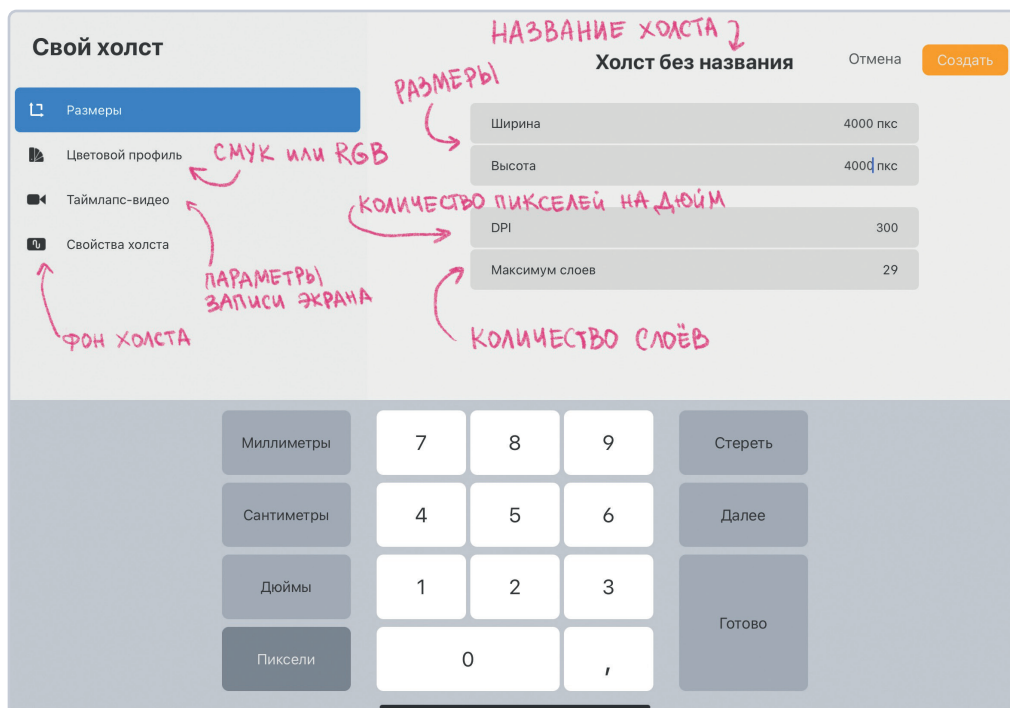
Свой холст

НАЗВАНИЕ ХОЛСТА

Холст без названия

Отмена

Создать

РАЗМЕРЫ

Размеры

Ширина 4000 пкс

Высота 4000 пкс

Цветовой профиль

CMYK ИЛИ RGB

Таймлапс-видео

КОЛИЧЕСТВО ПИКСЕЛЕЙ НА ДЮЙМ

DPI 300

Свойства холста

Максимум слоев 29

ПАРАМЕТРЫ ЗАПИСИ ЭКРАНА

ФОН ХОЛСТА

КОЛИЧЕСТВО СЛОЁВ

| Миллиметры | 7 | 8 | 9 | Стереть |
|---|---|---|---|---|
| Сантиметры | 4 | 5 | 6 | Далее |
| Дюймы | 1 | 2 | 3 | Готово |
| Пиксели | 0 | | , | |